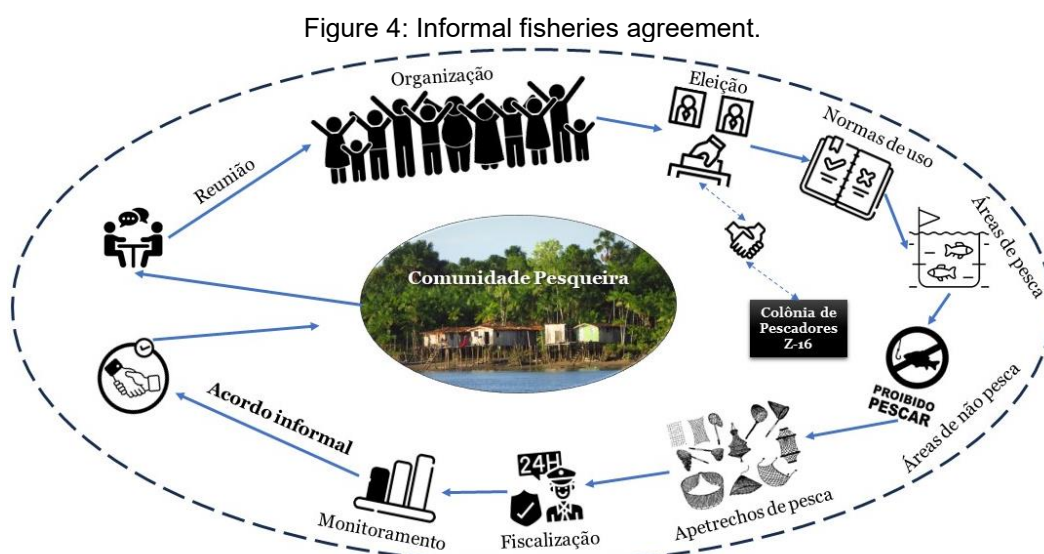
Figure 4: Informal fisheries agreement.

Organização

Eleição

Normas de uso

Áreas de pesca

Reunião

Comunidade Pesqueira

Colônia de Pescadores Z-16

PROIBIDO PESCAR

Áreas de não pesca

Acordo informal

Apetrechos de pesca

24H

Monitoramento

Fiscalização